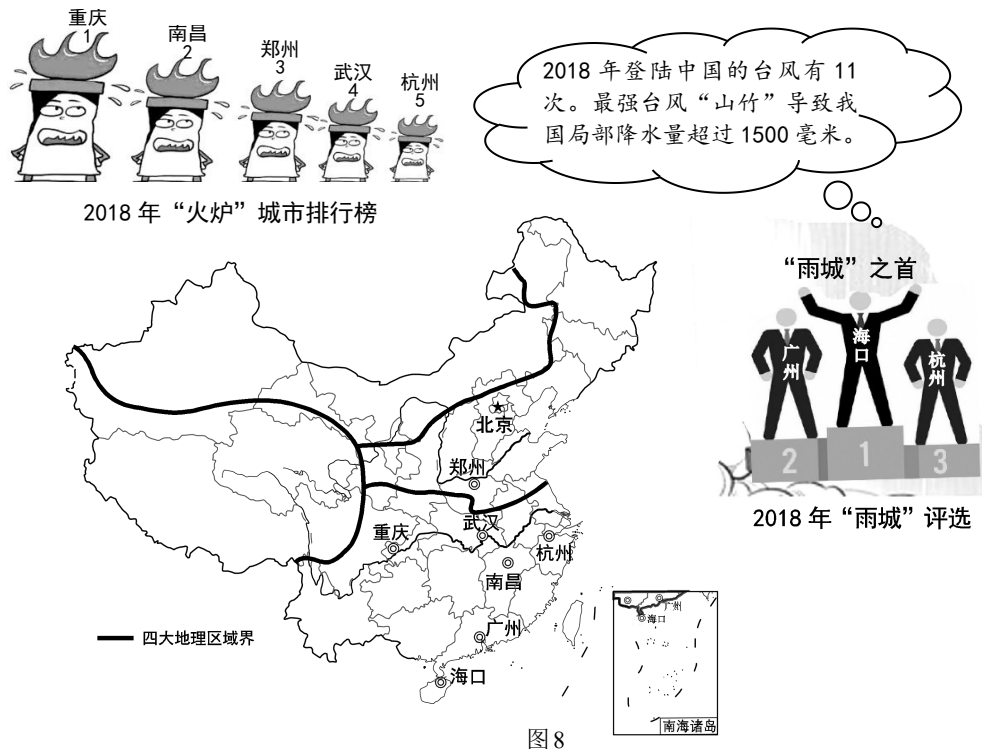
重庆
1

南昌
2

郑州
3

武汉
4

杭州
5

2018 年“火炉”城市排行榜

2018 年登陆中国的台风有 11 次。最强台风“山竹”导致我国局部降水量超过 1500 毫米。

“雨城”之首

广州

海口

杭州

2

1

3

2018 年“雨城”评选

北京

郑州

武汉

重庆

杭州

南昌

广州

海口

广州

海口

南海诸岛

四大地理区域界

图 8